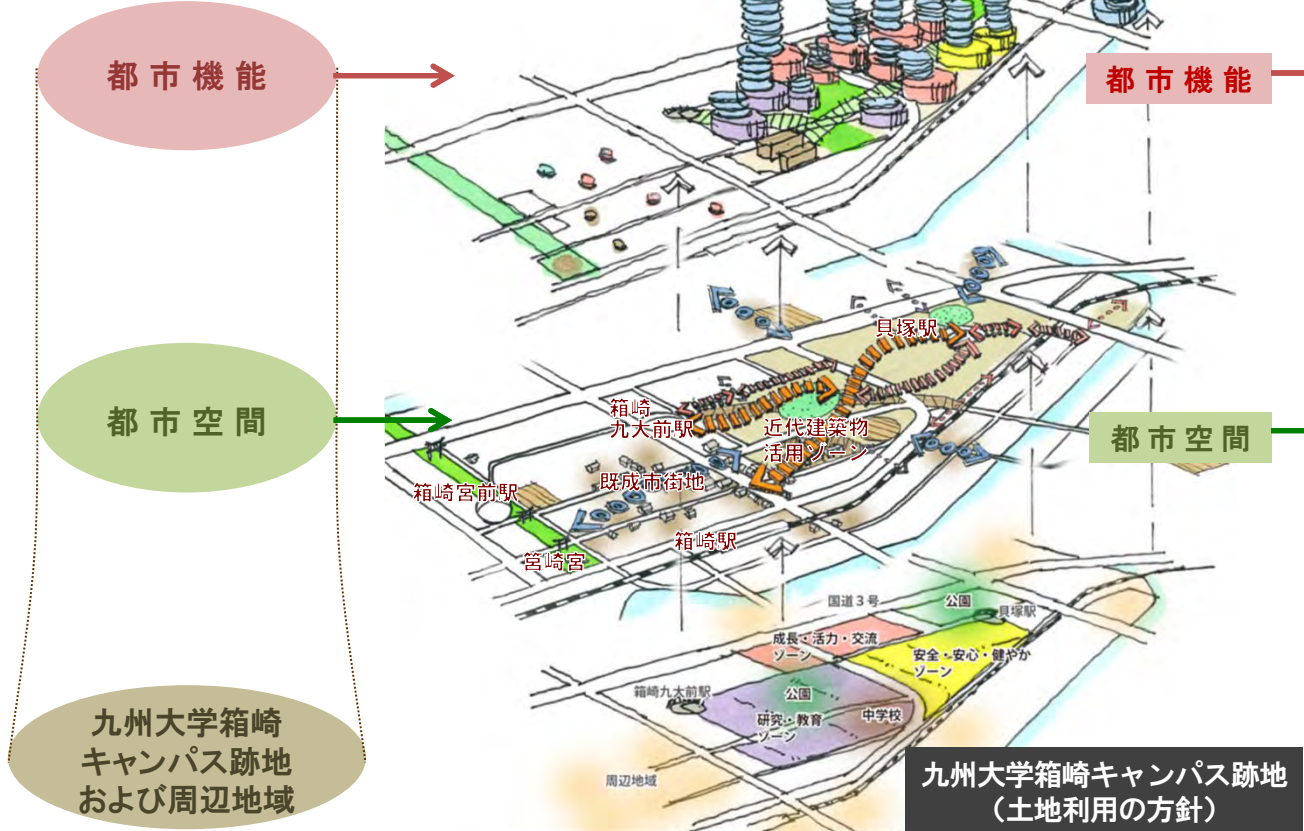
都市機能

都市機能

都市空間

都市空間

貝塚駅

箱崎
九大前駅

近代建築物
活用ゾーン

既成市街地

箱崎宮前駅

箱崎駅

筥崎宮

国道３号

公園

貝塚駅

成長・活力・交流
ゾーン

安全・安心・健やか
ゾーン

箱崎九大前駅

公園

研究・教育
ゾーン

中学校

周辺地域

九州大学箱崎
キャンパス跡地
および周辺地域

九州大学箱崎キャンパス跡地
（土地利用の方針）